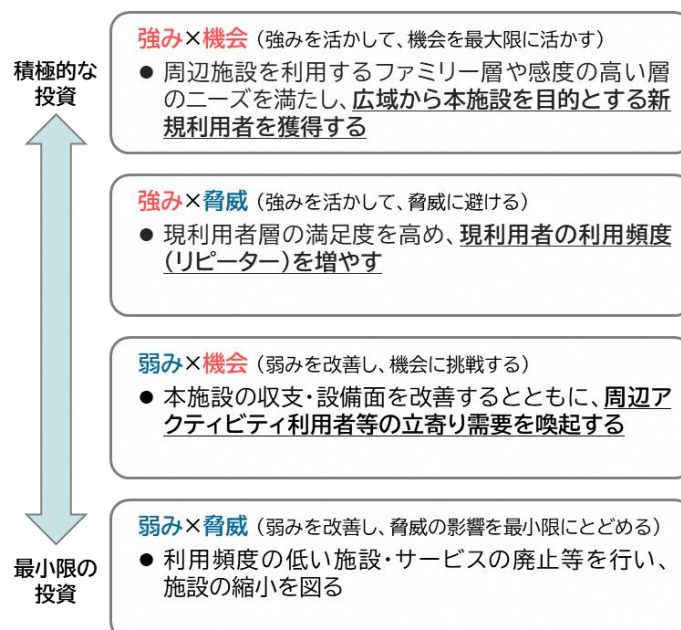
積極的な投資

強み×機会（強みを活かして、機会を最大限に活かす）
● 周辺施設を利用するファミリー層や感度の高い層のニーズを満たし、広域から本施設を目的とする新規利用者を獲得する

強み×脅威（強みを活かして、脅威に避ける）
● 現利用者層の満足度を高め、現利用者の利用頻度（リピーター）を増やす

弱み×機会（弱みを改善し、機会に挑戦する）
● 本施設の収支・設備面を改善するとともに、周辺アクティビティ利用者等の立寄り需要を喚起する

弱み×脅威（弱みを改善し、脅威の影響を最小限にとどめる）
● 利用頻度の低い施設・サービスの廃止等を行い、施設の縮小を図る

最小限の投資